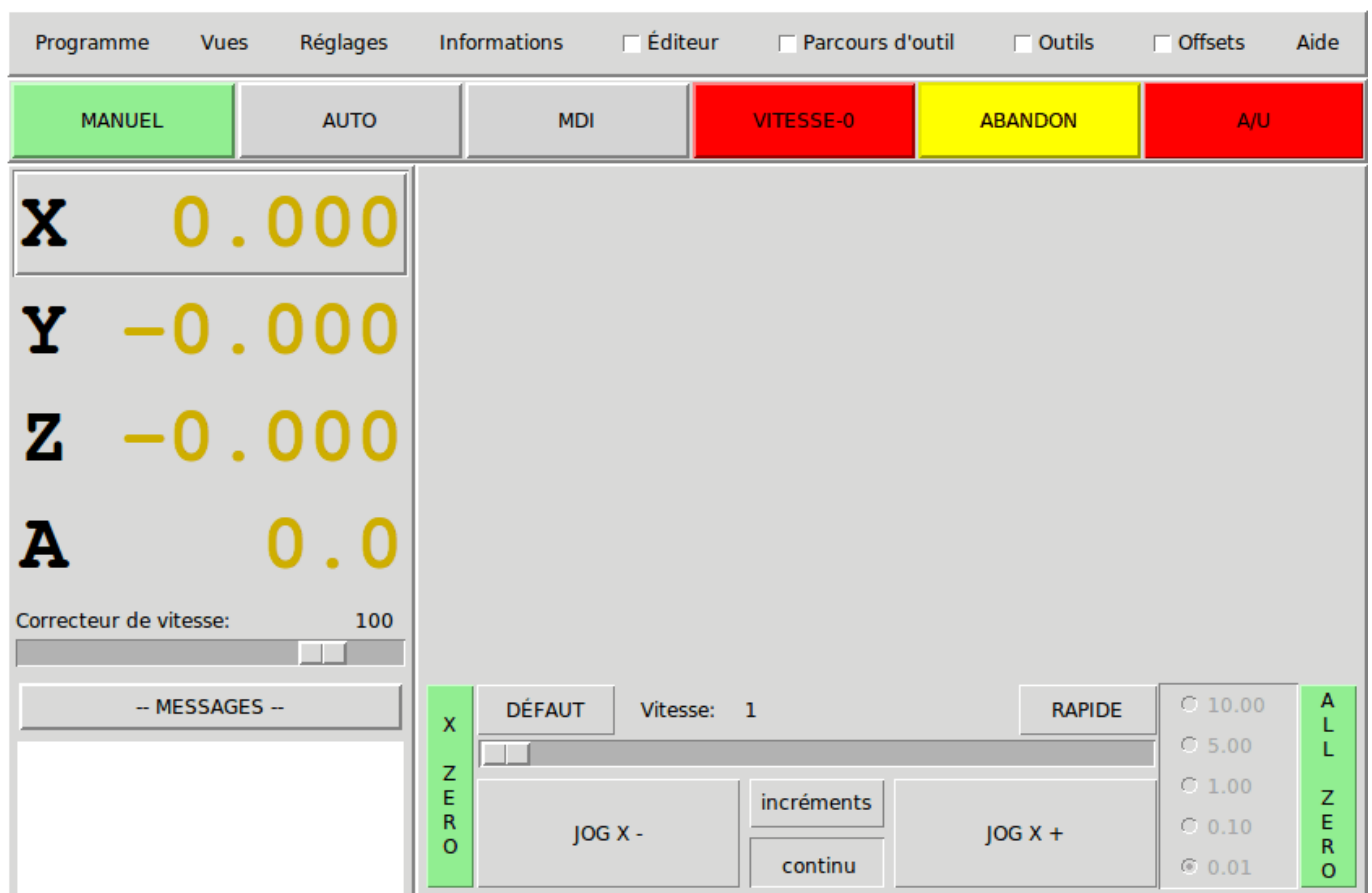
Programme Vues Réglages Informations Éditeur Parcours d'outil Outils Offsets Aide

MANUEL AUTO MDI VITESSE-0 ABANDON A/U

X 0.000
Y −0.000
Z −0.000
A 0.0

Correcteur de vitesse: 100

-- MESSAGES --

X ZERO

DÉFAUT Vitesse: 1 RAPIDE

JOG X - incréments continu JOG X +

10.00
5.00
1.00
0.10
0.01

ALL ZERO